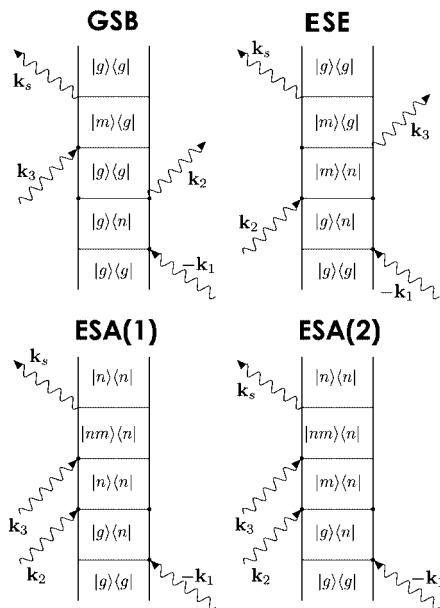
GSB

$\mathbf{k}_s$

$|g\rangle\langle g|$

$|m\rangle\langle g|$

$\mathbf{k}_3$

$|g\rangle\langle g|$

$\mathbf{k}_2$

$|g\rangle\langle n|$

$|g\rangle\langle g|$

$-\mathbf{k}_1$

ESE

$\mathbf{k}_s$

$|g\rangle\langle g|$

$|m\rangle\langle g|$

$\mathbf{k}_3$

$|m\rangle\langle n|$

$\mathbf{k}_2$

$|g\rangle\langle n|$

$|g\rangle\langle g|$

$-\mathbf{k}_1$

ESA(1)

$\mathbf{k}_s$

$|n\rangle\langle n|$

$|nm\rangle\langle n|$

$|n\rangle\langle n|$

$\mathbf{k}_3$

$|g\rangle\langle n|$

$\mathbf{k}_2$

$|g\rangle\langle g|$

$-\mathbf{k}_1$

ESA(2)

$\mathbf{k}_s$

$|n\rangle\langle n|$

$|nm\rangle\langle n|$

$|m\rangle\langle n|$

$\mathbf{k}_3$

$|g\rangle\langle n|$

$\mathbf{k}_2$

$|g\rangle\langle g|$

$-\mathbf{k}_1$